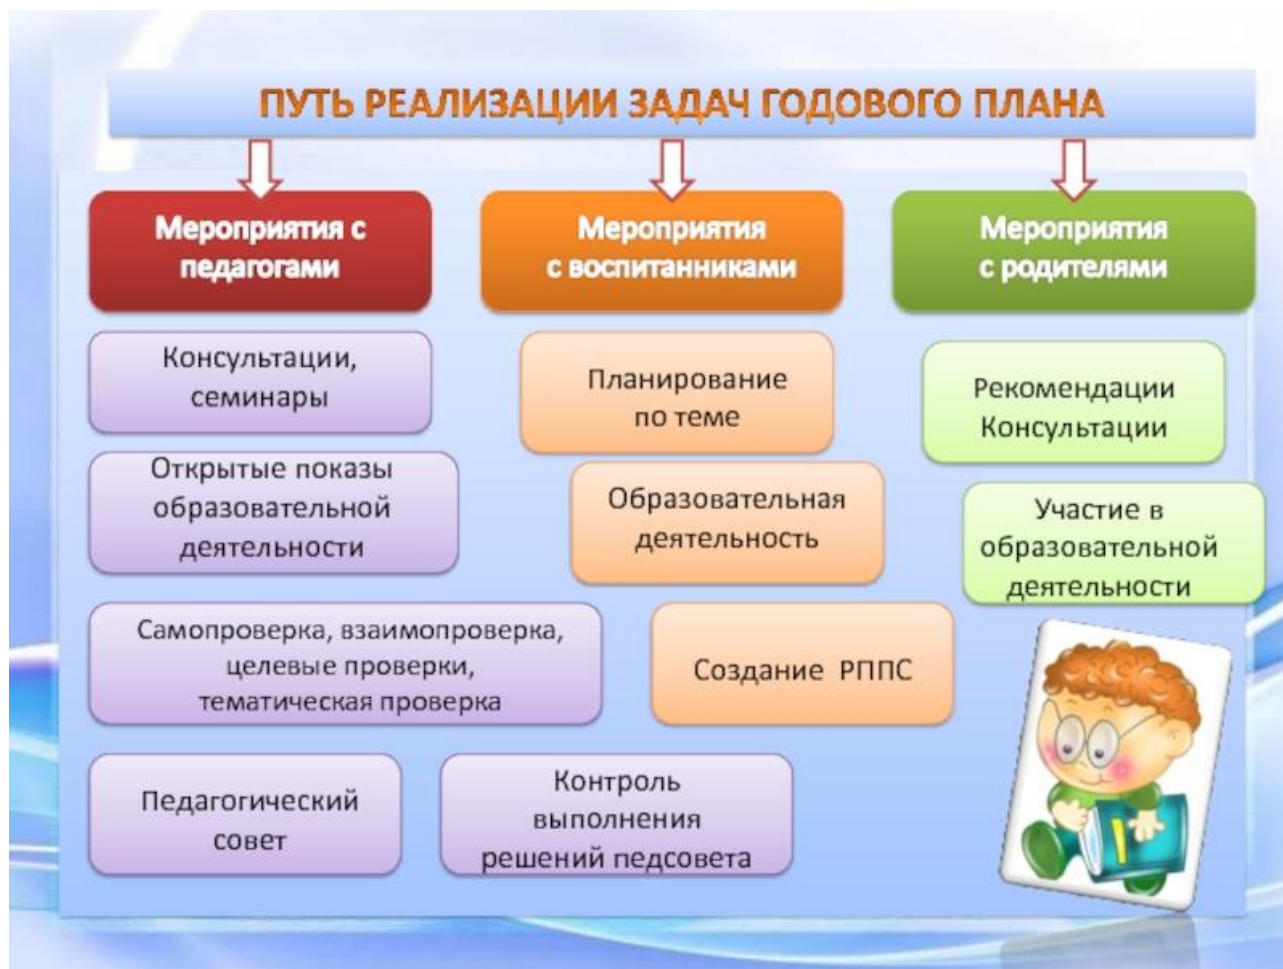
ПУТЬ РЕАЛИЗАЦИИ ЗАДАЧ ГОДОВОГО ПЛАНА

Мероприятия с педагогами

Мероприятия с воспитанниками

Мероприятия с родителями

Консультации, семинары

Планирование по теме

Рекомендации Консультации

Открытые показы образовательной деятельности

Образовательная деятельность

Участие в образовательной деятельности

Самопроверка, взаимопроверка, целевые проверки, тематическая проверка

Создание РППС

Педагогический совет

Контроль выполнения решений педсовета